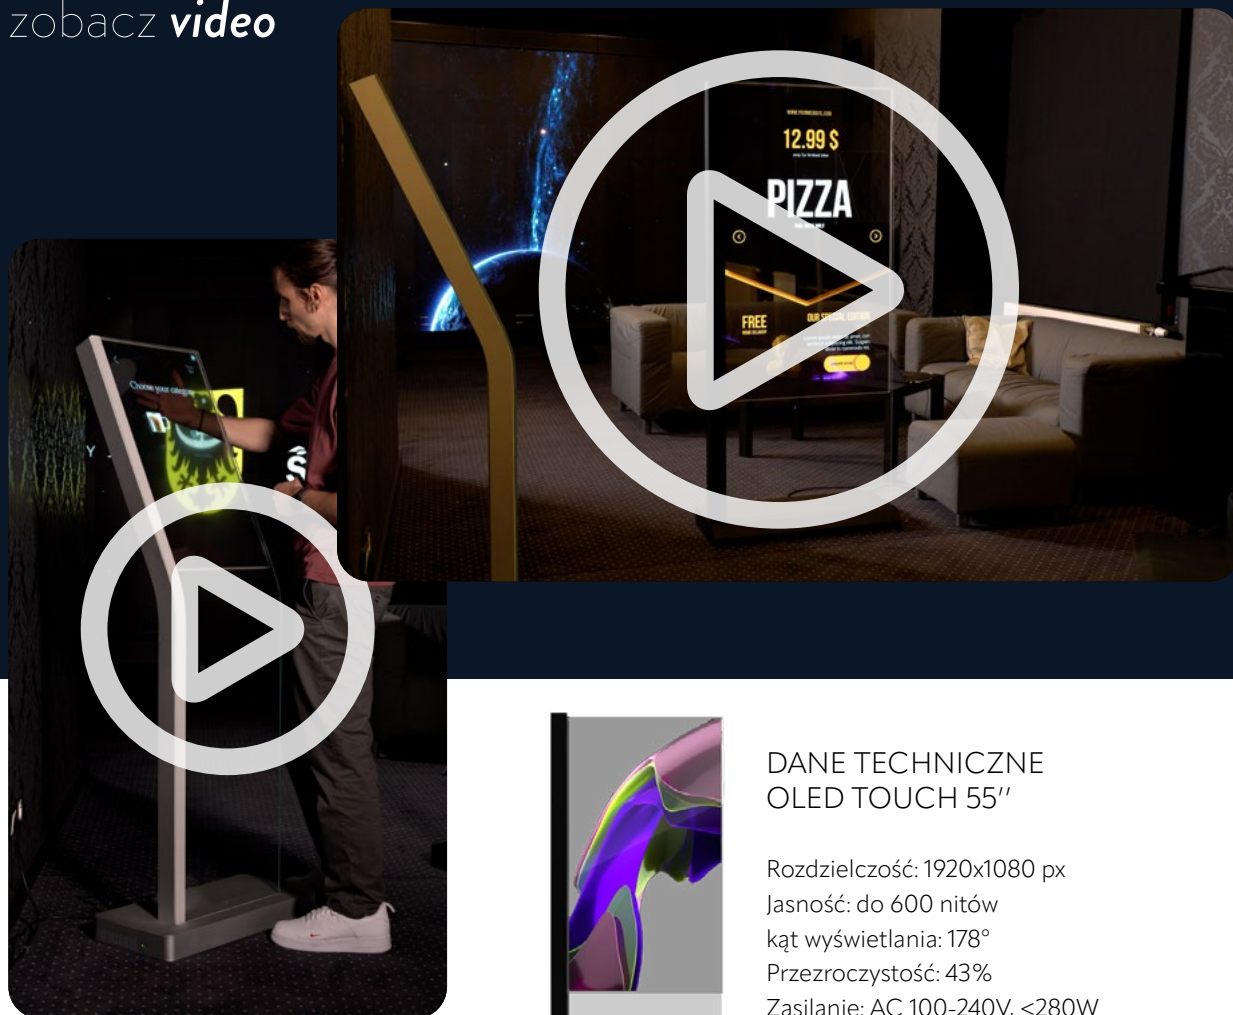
zobacz video

12.99 $

PIZZA

FREE

OUR SPECIAL EDITION

Choose your category

DANE TECHNICZNE
OLED TOUCH 55''

Rozdzielczość: 1920x1080 px
Jasność: do 600 nitów
kąt wyświetlania: 178°
Przezroczystość: 43%
Zasilanie: AC 100-240V, <280W